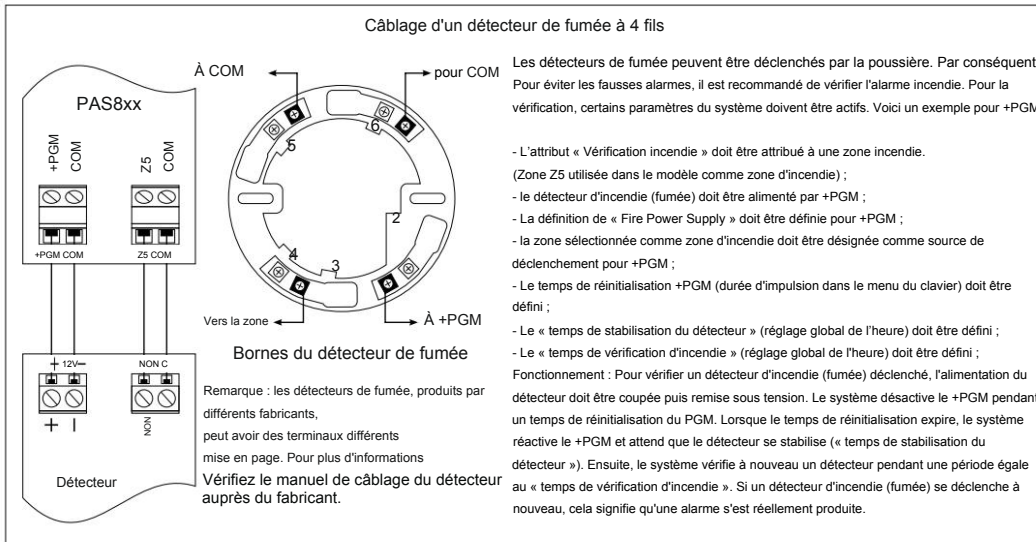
Câblage d'un détecteur de fumée à 4 fils

PAS8xx

+PGM COM Z5 COM

+PGM COM Z5 COM

À COM

pour COM

5 6 2 4 3

Vers la zone

À +PGM

Bornes du détecteur de fumée

+ 12V− NON C

+ I NON

Détecteur

Remarque : les détecteurs de fumée, produits par différents fabricants,
peut avoir des terminaux différents
mise en page. Pour plus d'informations
Vérifiez le manuel de câblage du détecteur auprès du fabricant.

Les détecteurs de fumée peuvent être déclenchés par la poussière. Par conséquent Pour éviter les fausses alarmes, il est recommandé de vérifier l'alarme incendie. Pour la vérification, certains paramètres du système doivent être actifs. Voici un exemple pour +PGM

- L'attribut « Vérification incendie » doit être attribué à une zone incendie.
(Zone Z5 utilisée dans le modèle comme zone d'incendie) ;
- le détecteur d'incendie (fumée) doit être alimenté par +PGM ;
- La définition de « Fire Power Supply » doit être définie pour +PGM ;
- la zone sélectionnée comme zone d'incendie doit être désignée comme source de déclenchement pour +PGM ;
- Le temps de réinitialisation +PGM (durée d'impulsion dans le menu du clavier) doit être défini ;
- Le « temps de stabilisation du détecteur » (réglage global de l'heure) doit être défini ;
- Le « temps de vérification d'incendie » (réglage global de l'heure) doit être défini ;
Fonctionnement : Pour vérifier un détecteur d'incendie (fumée) déclenché, l'alimentation du détecteur doit être coupée puis remise sous tension. Le système désactive le +PGM pendant un temps de réinitialisation du PGM. Lorsque le temps de réinitialisation expire, le système réactive le +PGM et attend que le détecteur se stabilise (« temps de stabilisation du détecteur »). Ensuite, le système vérifie à nouveau un détecteur pendant une période égale au « temps de vérification d'incendie ». Si un détecteur d'incendie (fumée) se déclenche à nouveau, cela signifie qu'une alarme s'est réellement produite.